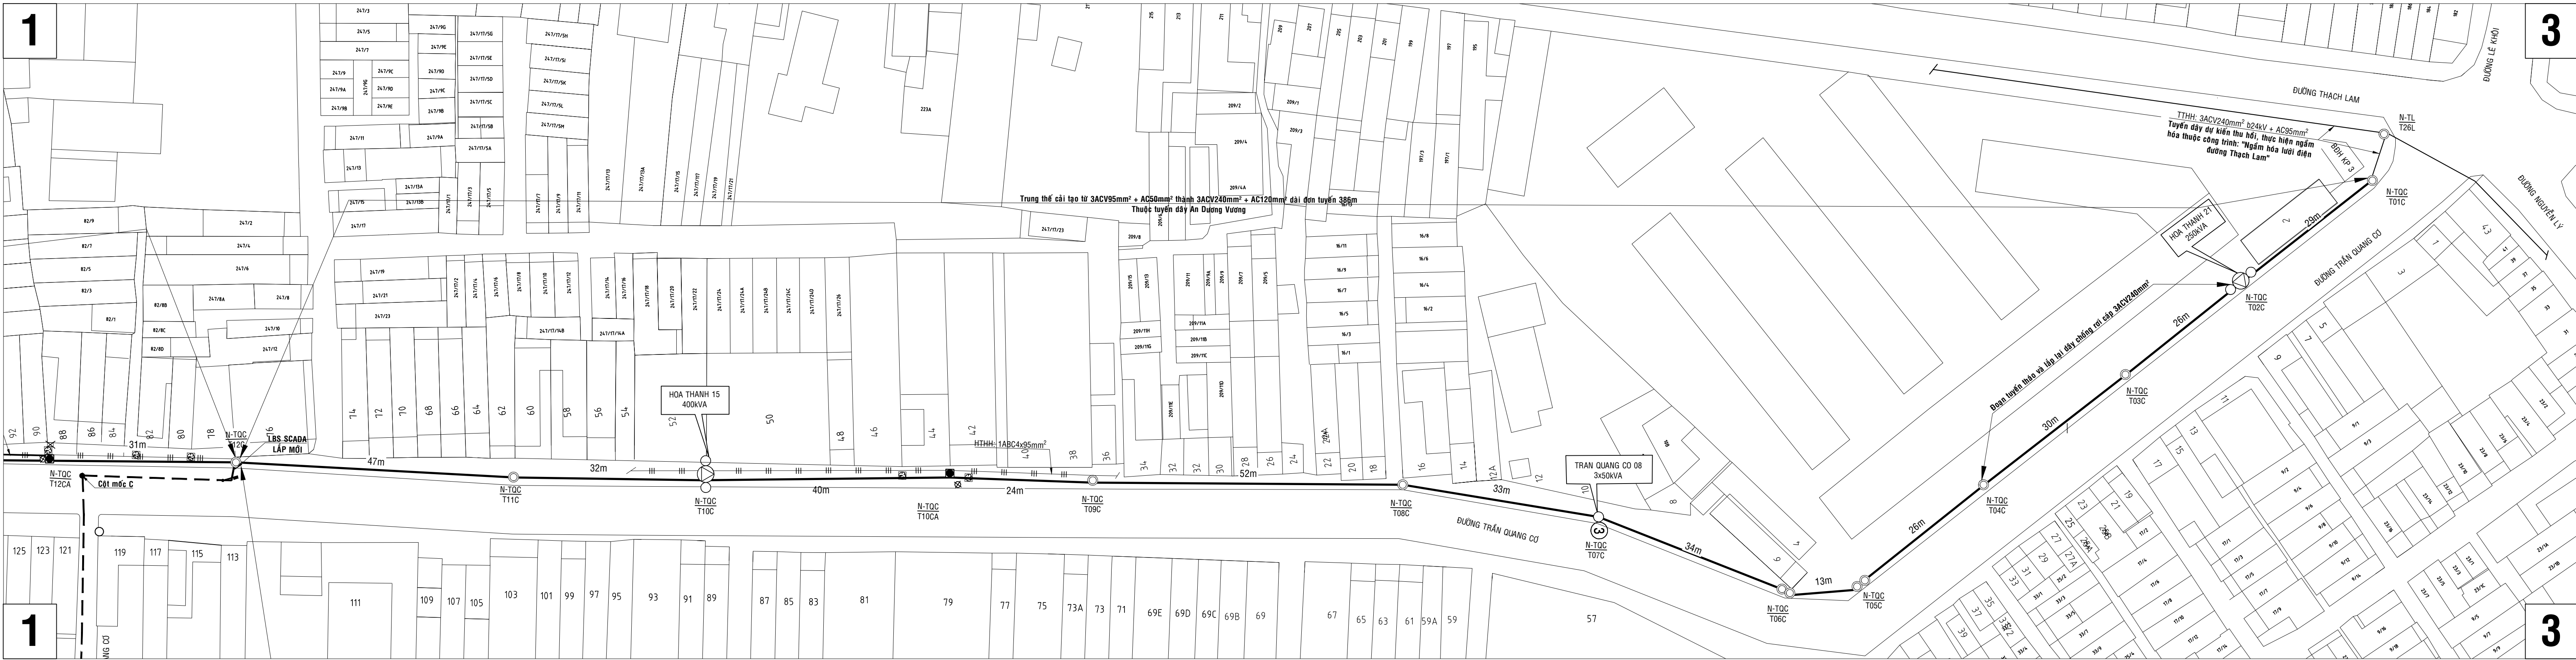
1

3

ĐƯỜNG THẠCH LAM

ĐƯỜNG LÊ KHÔI

TTHH: 3ACV240mm² 24kV + AC95mm²
Tuyến dây dự kiến thu hồi, thực hiện ngầm hóa thuộc công trình: "Ngầm hóa lưới điện đường Thạch Lam"

N-TL
T26L

Trung thế cải tạo từ 3ACV95mm² + AC50mm² thành 3ACV240mm² + AC120mm² dài đơn tuyến 386m
Thuộc tuyến dây An Dương Vương

HOA THANH 21
250kVA

N-TQC
T01C

29m

ĐƯỜNG NGUYỄN LÝ

ĐƯỜNG TRẦN QUANG CƠ

N-TQC
T02C

26m

Đoạn tuyến thảo và lắp lại dây chống rơi cáp 3ACV240mm²

N-TQC
T03C

30m

N-TQC
T04C

26m

N-TQC
T05C

13m

N-TQC
T06C

34m

TRAN QUANG CO 08
3x50kVA

N-TQC
T07C

33m

N-TQC
T08C

52m

N-TQC
T09C

24m

HTHH: 1ABC4x95mm²

N-TQC
T10CA

40m

HOA THANH 15
400kVA

N-TQC
T10C

32m

N-TQC
T11C

47m

LBS SCADA
LẮP MỚI

N-TQC
T12C

31m

N-TQC
T12CA

Cột mốc C

ĐƯỜNG TRẦN QUANG CƠ

92 90 88 86 84 82 80 78 74 72 70 68 66 64 62 60 58 56 54 52 50 48 46 44 42 40 38 36 34 32 30 28 26 24 22 20 18 16 14 12A 12 10 8 6 4

125 123 121 119 117 115 113 111 109 107 105 103 101 99 97 95 93 91 89 87 85 83 81 79 77 75 73A 73 71 69E 69D 69C 69B 69 67 65 63 61 59A 59 57

1

3